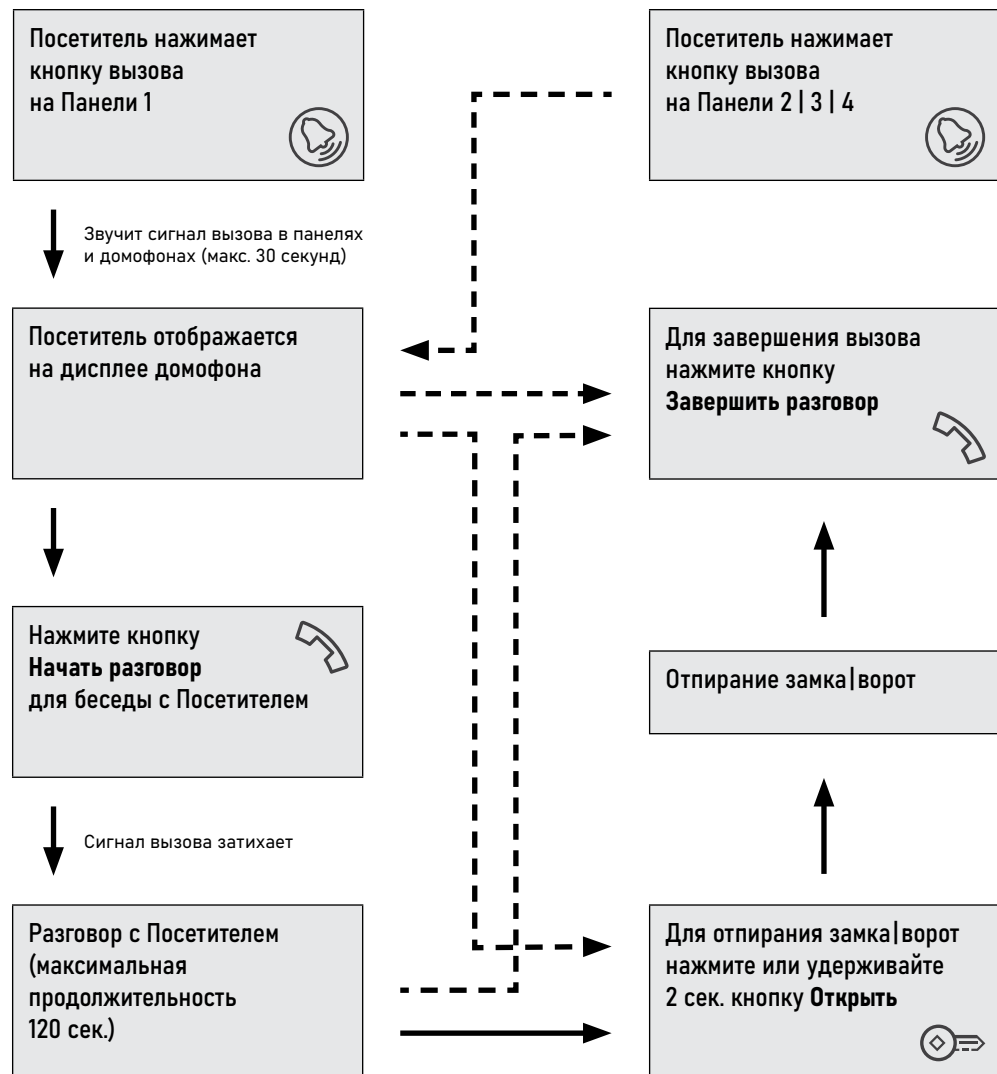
Посетитель нажимает кнопку вызова на Панели 1

Звучит сигнал вызова в панелях и домофонах (макс. 30 секунд)

Посетитель отображается на дисплее домофона

Нажмите кнопку **Начать разговор** для беседы с Посетителем

Сигнал вызова затихает

Разговор с Посетителем (максимальная продолжительность 120 сек.)

Посетитель нажимает кнопку вызова на Панели 2 | 3 | 4

Для завершения вызова нажмите кнопку **Завершить разговор**

Отпирание замка|ворот

Для отпирания замка|ворот нажмите или удерживайте 2 сек. кнопку **Открыть**